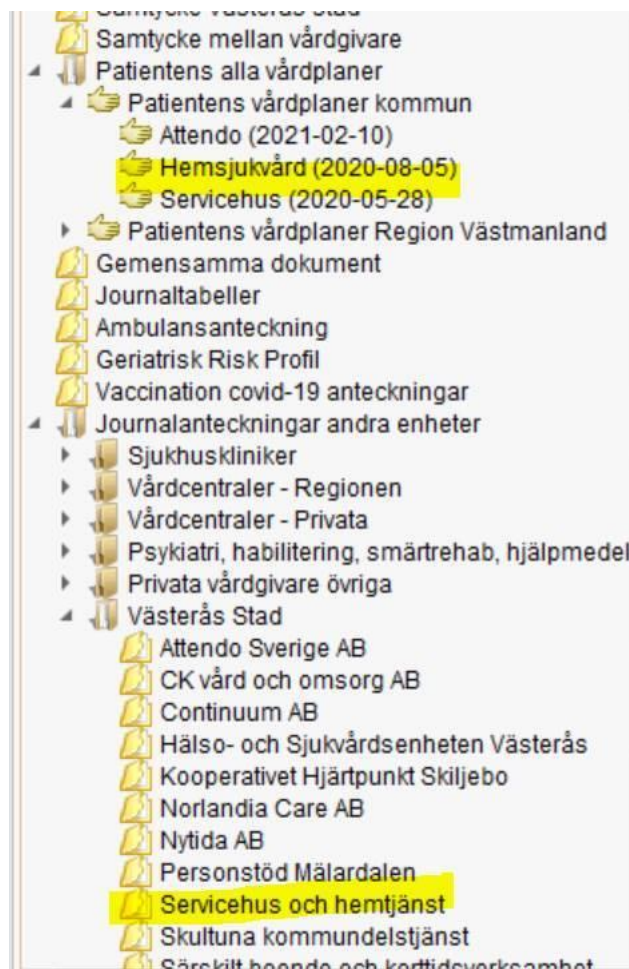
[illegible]
Samtycke mellan vårdgivare
Patientens alla vårdplaner
Patientens vårdplaner kommun
Attendo (2021-02-10)
Hemsjukvård (2020-08-05)
Servicehus (2020-05-28)
Patientens vårdplaner Region Västmanland
Gemensamma dokument
Journaltabeller
Ambulansanteckning
Geriatrisk Risk Profil
Vaccination covid-19 anteckningar
Journalanteckningar andra enheter
Sjukhuskliniker
Vårdcentraler - Regionen
Vårdcentraler - Privata
Psykiatri, habilitering, smärtrehab, hjälpmedel
Privata vårdgivare övriga
Västerås Stad
Attendo Sverige AB
CK vård och omsorg AB
Continuum AB
Hälso- och Sjukvårdsenheten Västerås
Kooperativet Hjärtpunkt Skiljebo
Norlandia Care AB
Nytida AB
Personstöd Mälardalen
Servicehus och hemtjänst
Skultuna kommundelstjänst
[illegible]